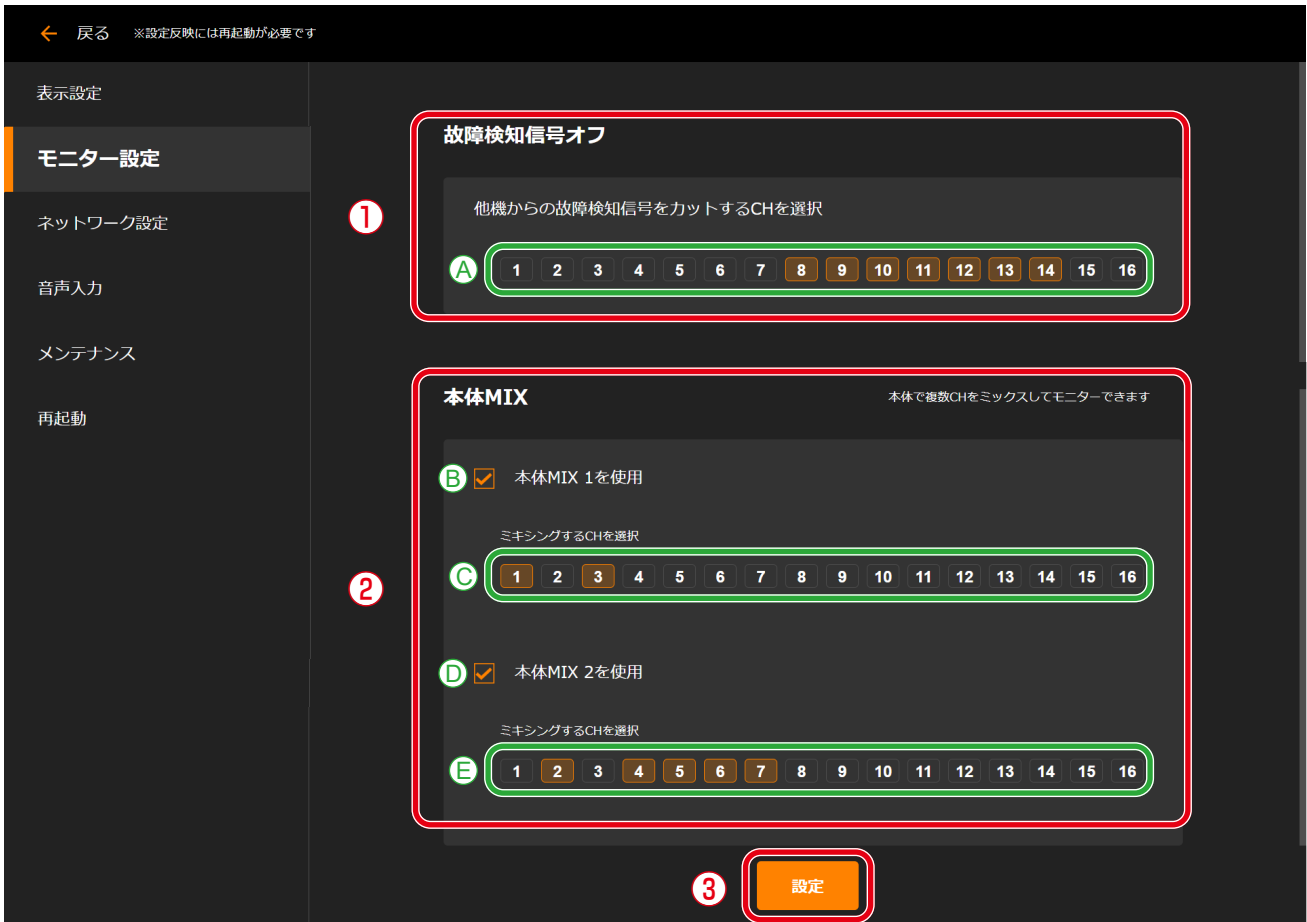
← 戻る ※設定反映には再起動が必要です

表示設定

モニター設定

ネットワーク設定

音声入力

メンテナンス

再起動

故障検知信号オフ

①

他機からの故障検知信号をカットするCHを選択

Ⓐ 1 2 3 4 5 6 7 8 9 10 11 12 13 14 15 16

本体MIX

本体で複数CHをミックスしてモニターできます

②

Ⓑ 本体MIX 1を使用

ミキシングするCHを選択

Ⓒ 1 2 3 4 5 6 7 8 9 10 11 12 13 14 15 16

Ⓓ 本体MIX 2を使用

ミキシングするCHを選択

Ⓔ 1 2 3 4 5 6 7 8 9 10 11 12 13 14 15 16

③ 設定